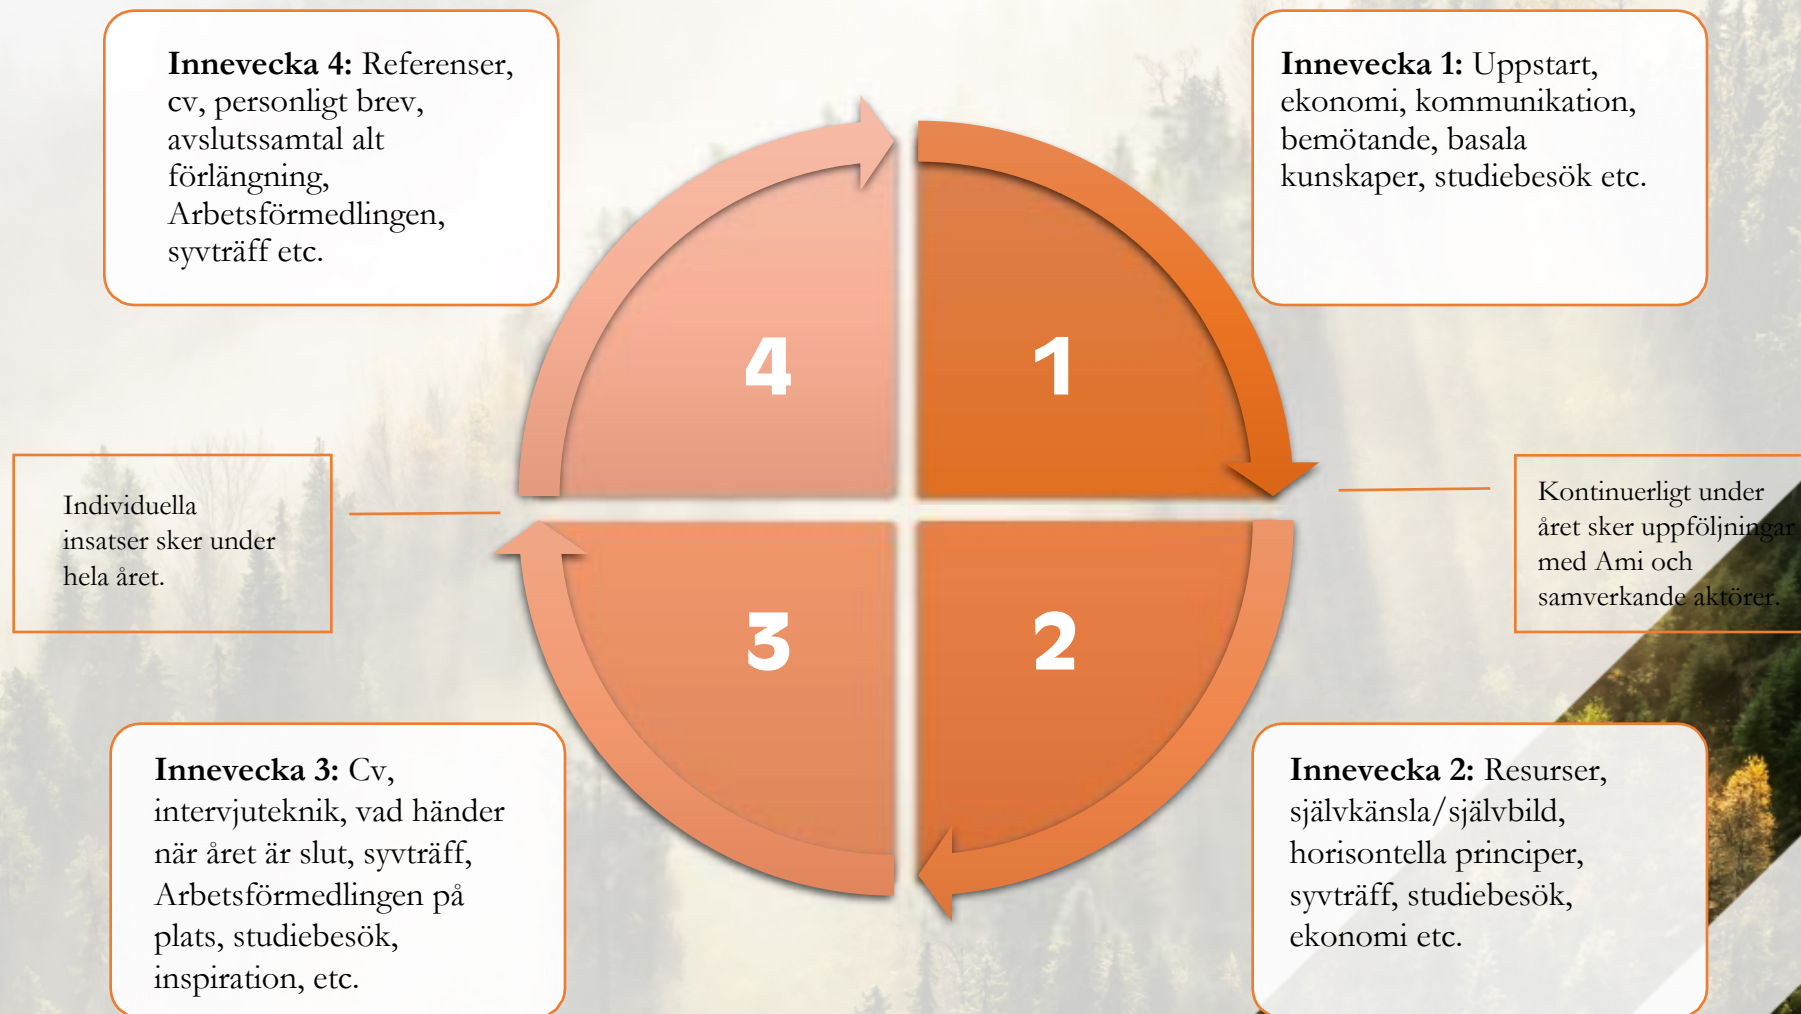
Innevecka 1: Uppstart, ekonomi, kommunikation, bemötande, basala kunskaper, studiebesök etc.

Innevecka 2: Resurser, självkänsla/självbild, horisontella principer, syvträff, studiebesök, ekonomi etc.

Innevecka 3: Cv, intervjuteknik, vad händer när året är slut, syvträff, Arbetsförmedlingen på plats, studiebesök, inspiration, etc.

Innevecka 4: Referenser, cv, personligt brev, avslutssamtal alt förlängning, Arbetsförmedlingen, syvträff etc.

4

1

3

2

Individuella insatser sker under hela året.

Kontinuerligt under året sker uppföljningar med Ami och samverkande aktörer.